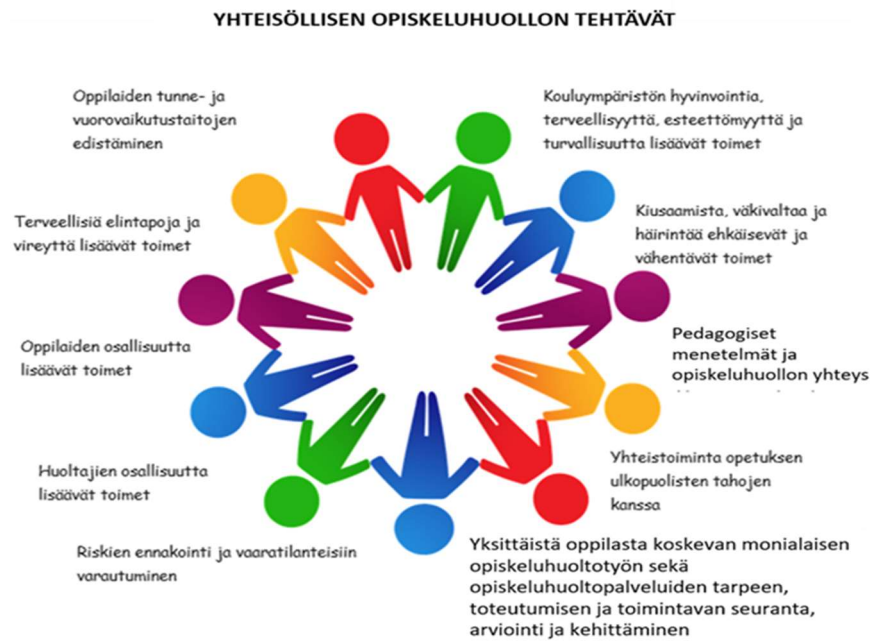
YHTEISÖLLISEN OPISKELUHUOLLON TEHTÄVÄT

Oppilaiden tunne- ja vuorovaikutustaitojen edistäminen

Kouluympäristön hyvinvointia, terveellisyyttä, esteettömyyttä ja turvallisuutta lisäävät toimet

Terveellisiä elintapoja ja vireyttä lisäävät toimet

Kiusaamista, väkivaltaa ja häirintää ehkäisevät ja vähentävät toimet

Pedagogiset menetelmät ja opiskeluhuollon yhteys

Oppilaiden osallisuutta lisäävät toimet

Yhteistoiminta opetuksen ulkopuolisten tahojen kanssa

Huoltajien osallisuutta lisäävät toimet

Riskien ennakointi ja vaaratilanteisiin varautuminen

Yksittäistä oppilasta koskevan monialaisen opiskeluhuoltotyön sekä opiskeluhuoltopalveluiden tarpeen, toteutumisen ja toimintavan seuranta, arviointi ja kehittäminen